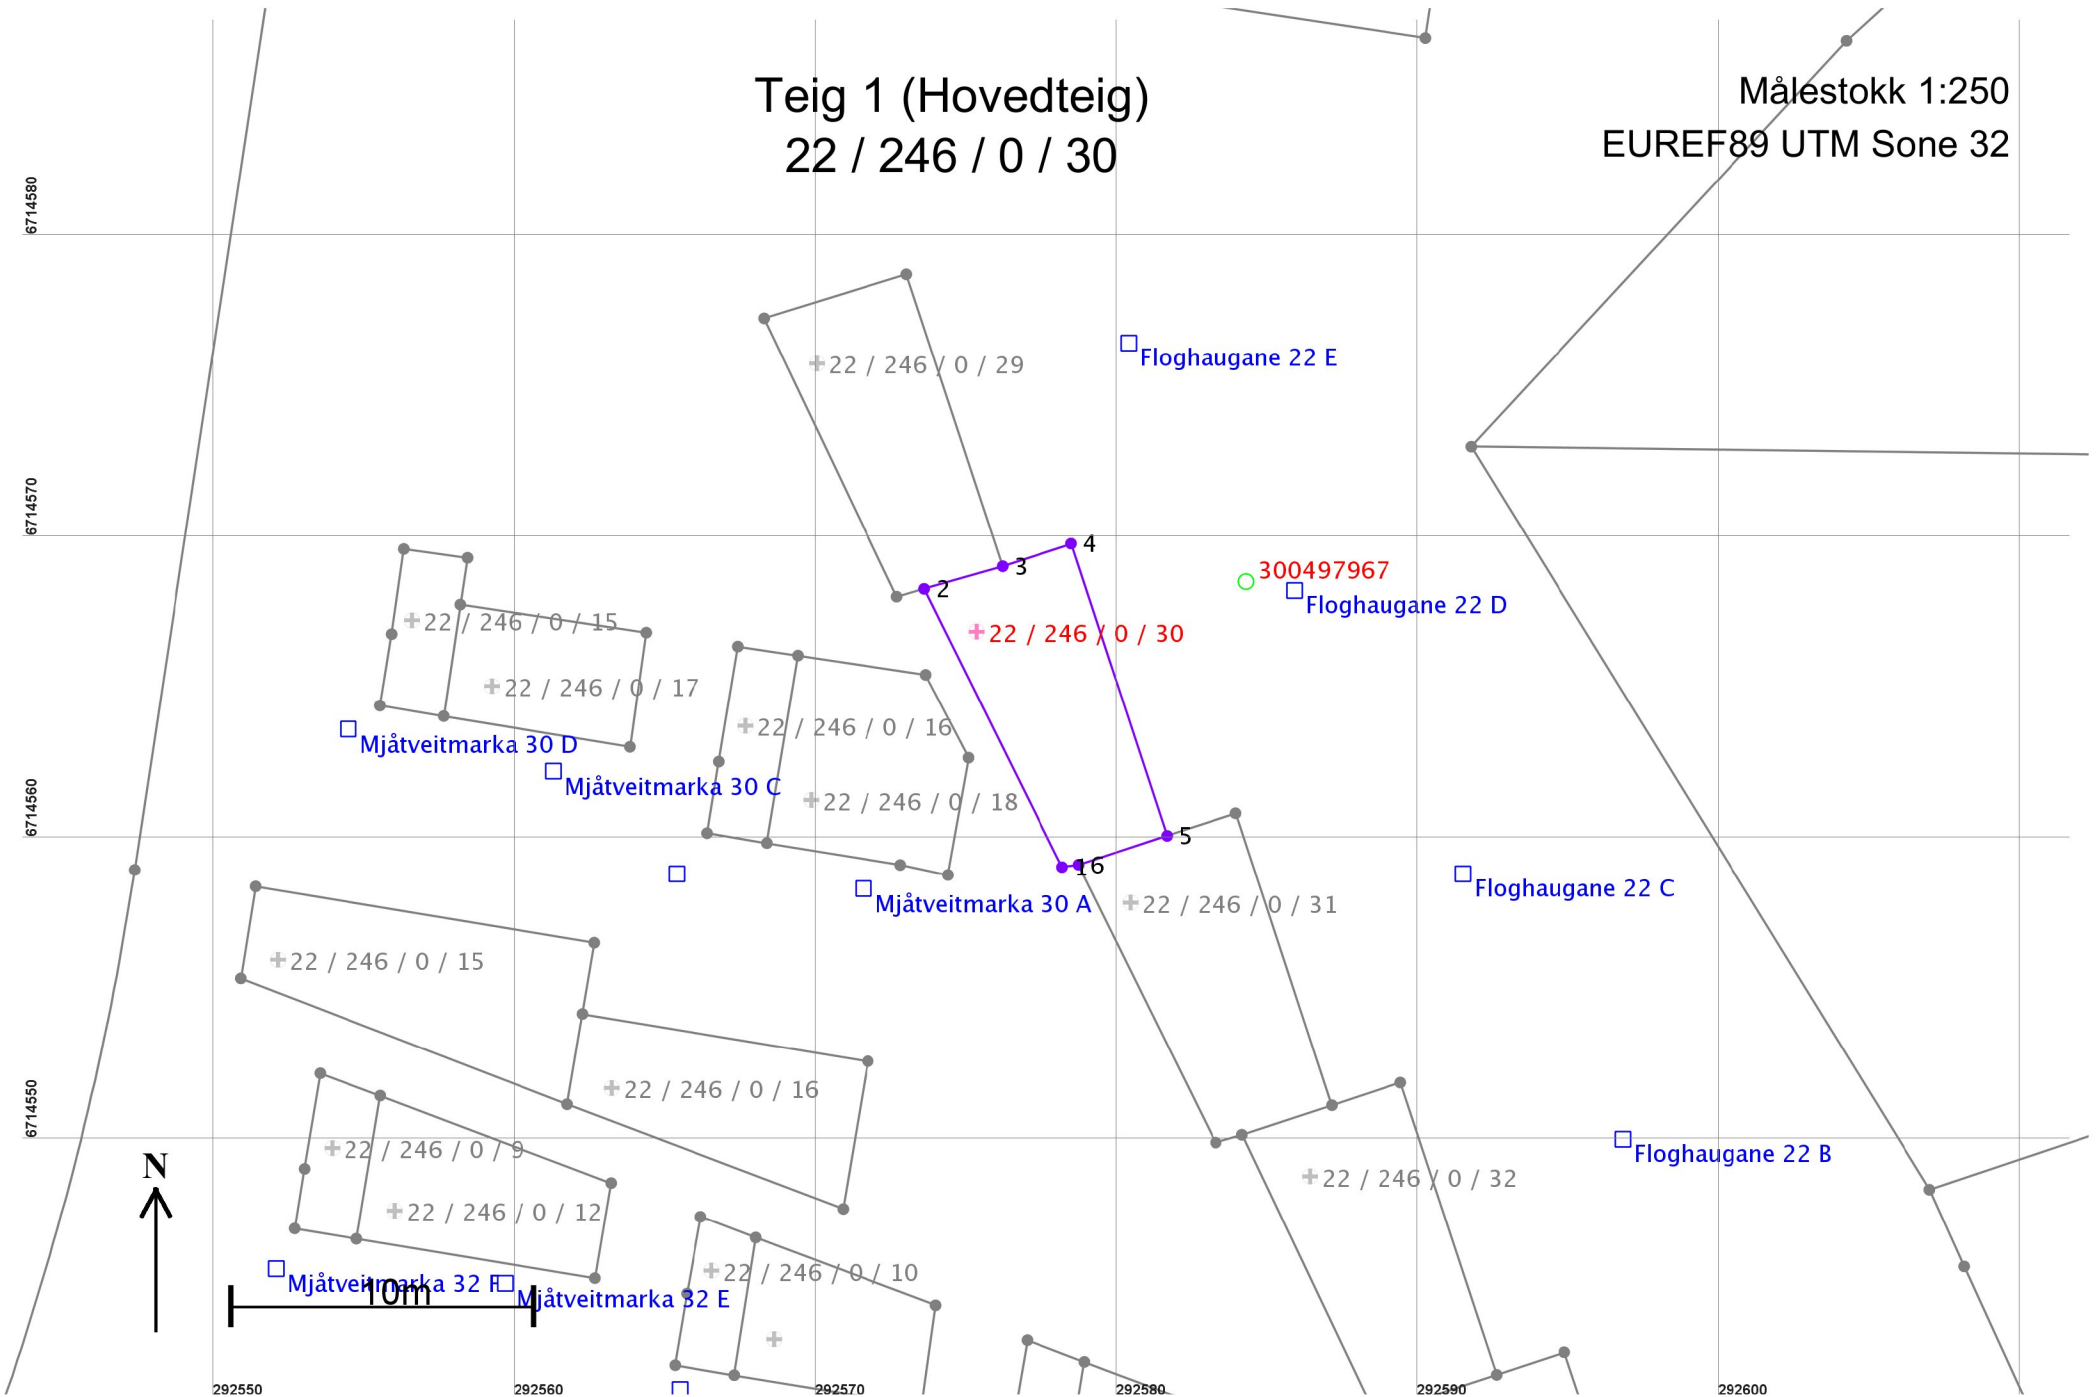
Teig 1 (Hovedteig)
22 / 246 / 0 / 30

Målestokk 1:250
EUREF89 UTM Sone 32

6714580
6714570
6714560
6714550

22 / 246 / 0 / 29
Floghaugane 22 E
4
3
2
300497967
Floghaugane 22 D
22 / 246 / 0 / 30
22 / 246 / 0 / 15
22 / 246 / 0 / 17
22 / 246 / 0 / 16
Mjåtveitmarka 30 D
Mjåtveitmarka 30 C
22 / 246 / 0 / 18
5
16
Floghaugane 22 C
Mjåtveitmarka 30 A
22 / 246 / 0 / 31
22 / 246 / 0 / 15
22 / 246 / 0 / 16
N
22 / 246 / 0 / 9
Floghaugane 22 B
22 / 246 / 0 / 32
22 / 246 / 0 / 12
22 / 246 / 0 / 10
Mjåtveitmarka 32 F
10m
Mjåtveitmarka 32 E

292550
292560
292570
292580
292590
292600